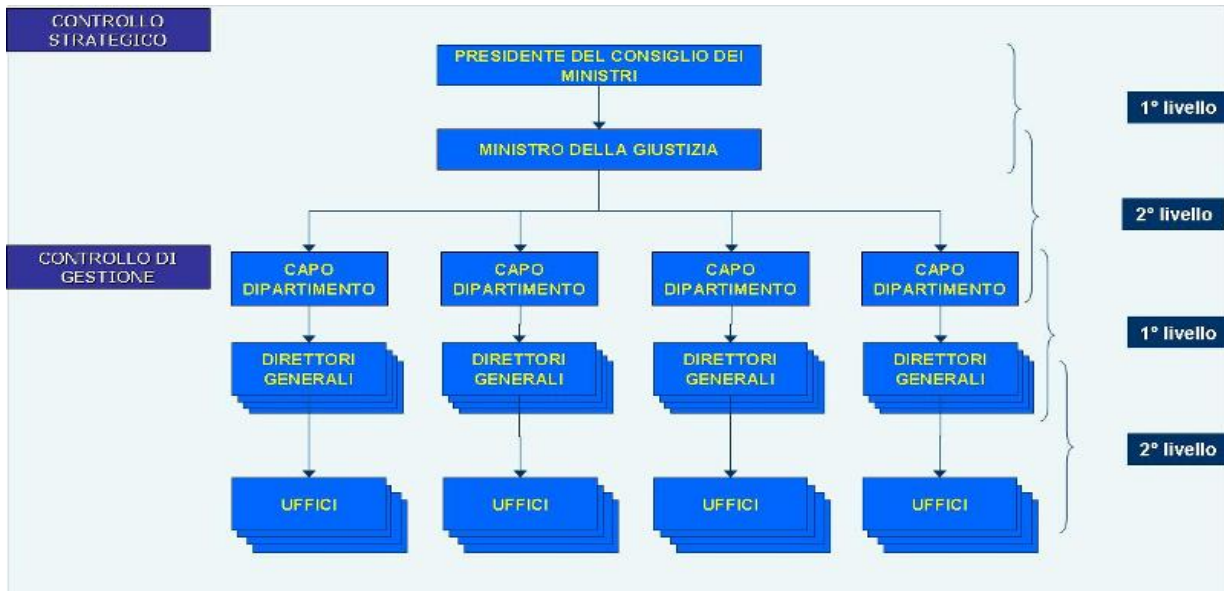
CONTROLLO STRATEGICO

PRESIDENTE DEL CONSIGLIO DEI MINISTRI

1° livello

MINISTRO DELLA GIUSTIZIA

2° livello

CONTROLLO DI GESTIONE

CAPO DIPARTIMENTO

CAPO DIPARTIMENTO

CAPO DIPARTIMENTO

CAPO DIPARTIMENTO

1° livello

DIRETTORI GENERALI

DIRETTORI GENERALI

DIRETTORI GENERALI

DIRETTORI GENERALI

2° livello

UFFICI

UFFICI

UFFICI

UFFICI